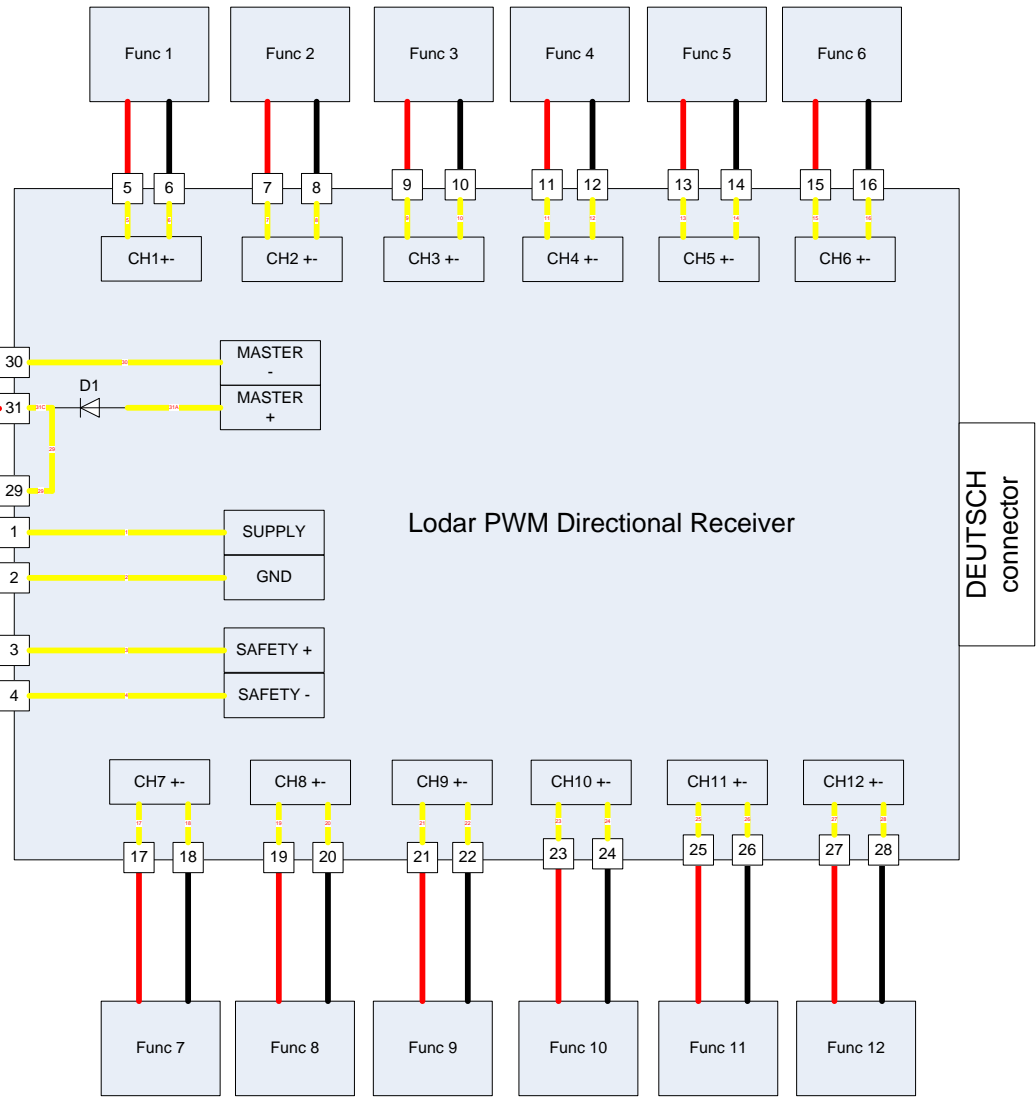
Func 1
Func 2
Func 3
Func 4
Func 5
Func 6

5 6 7 8 9 10 11 12 13 14 15 16

CH1+-
CH2 +-
CH3 +-
CH4 +-
CH5 +-
CH6 +-

30
MASTER -
D1
31
MASTER +
29

Lodar PWM Directional Receiver

1
SUPPLY
2
GND
3
SAFETY +
4
SAFETY -

DEUTSCH connector

CH7 +-
CH8 +-
CH9 +-
CH10 +-
CH11 +-
CH12 +-

17 18 19 20 21 22 23 24 25 26 27 28

Func 7
Func 8
Func 9
Func 10
Func 11
Func 12